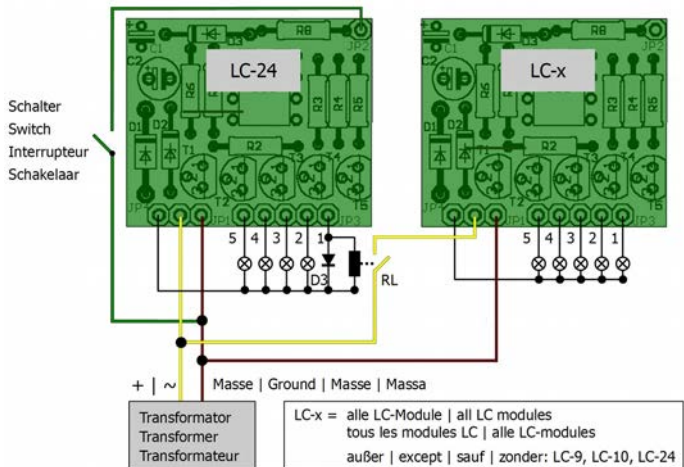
C1 D3 R8 JP2
C2 LC-24 R6 R7 R3 R4 R5
D1 D2 T1 R2 T3 T4
JP4 T2 JP1 JP3 T5
LC-x

Schalter
Switch
Interrupteur
Schakelaar

5 4 3 2 1
D3
RL
5 4 3 2 1

+ | ~
Masse | Ground | Masse | Massa

Transformator
Transformer
Transformateur

LC-x = alle LC-Module | all LC modules
tous les modules LC | alle LC-modules
außer | except | sauf | zonder: LC-9, LC-10, LC-24